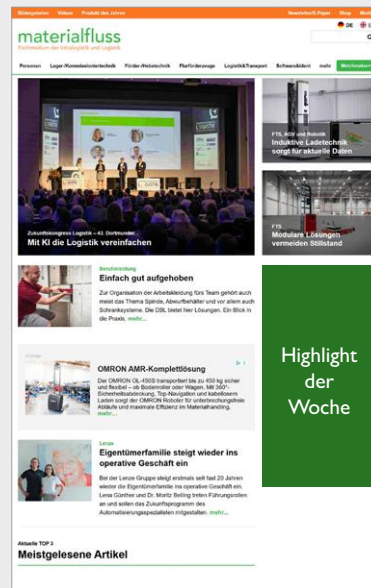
Bildergalerien Videos Produkt des Jahres Newsletter/E-Paper Shop Media

materialfluss
Fachmedium der Intralogistik und Logistik

DE EN

Personen Lager-/Kommissioniertechnik Förder-/Hebetechnik Flurförderzeuge Logistik&Transport Software&Ident mehr Weltmarktführer

Zukunftskongress Logistik – 41. Dortmunder...
Mit KI die Logistik vereinfachen

FTS, AGV und Robotik
Induktive Ladetechnik sorgt für aktuelle Daten

FTS
Modulare Lösungen vermeiden Stillstand

Berufskleidung
Einfach gut aufgehoben
Zur Organisation der Arbeitskleidung fürs Team gehört auch meist das Thema Spinde, Abwurfbehälter und vor allem auch Schranksysteme. Die DBL bietet hier Lösungen. Ein Blick in die Praxis. mehr...

Anzeige
OMRON AMR-Komplettlösung
Der OMRON OL-450S transportiert bis zu 450 kg sicher und flexibel – ob Bodenroller oder Wagen. Mit 360°-Sicherheitsabdeckung, Top-Navigation und kabellosem Laden sorgt der OMRON Roboter für unterbrechungsfreie Abläufe und maximale Effizienz im Materialhandling. mehr...

Highlight der Woche

Lenze
Eigentümerfamilie steigt wieder ins operative Geschäft ein
Bei der Lenze Gruppe steigt erstmals seit fast 20 Jahren wieder die Eigentümerfamilie ins operative Geschäft ein. Lena Günther und Dr. Moritz Belling treten Führungsrollen an und sollen das Zukunftsprogramm des Automatisierungsspezialisten mitgestalten. mehr...

Aktuelle TOP 3
Meistgelesene Artikel